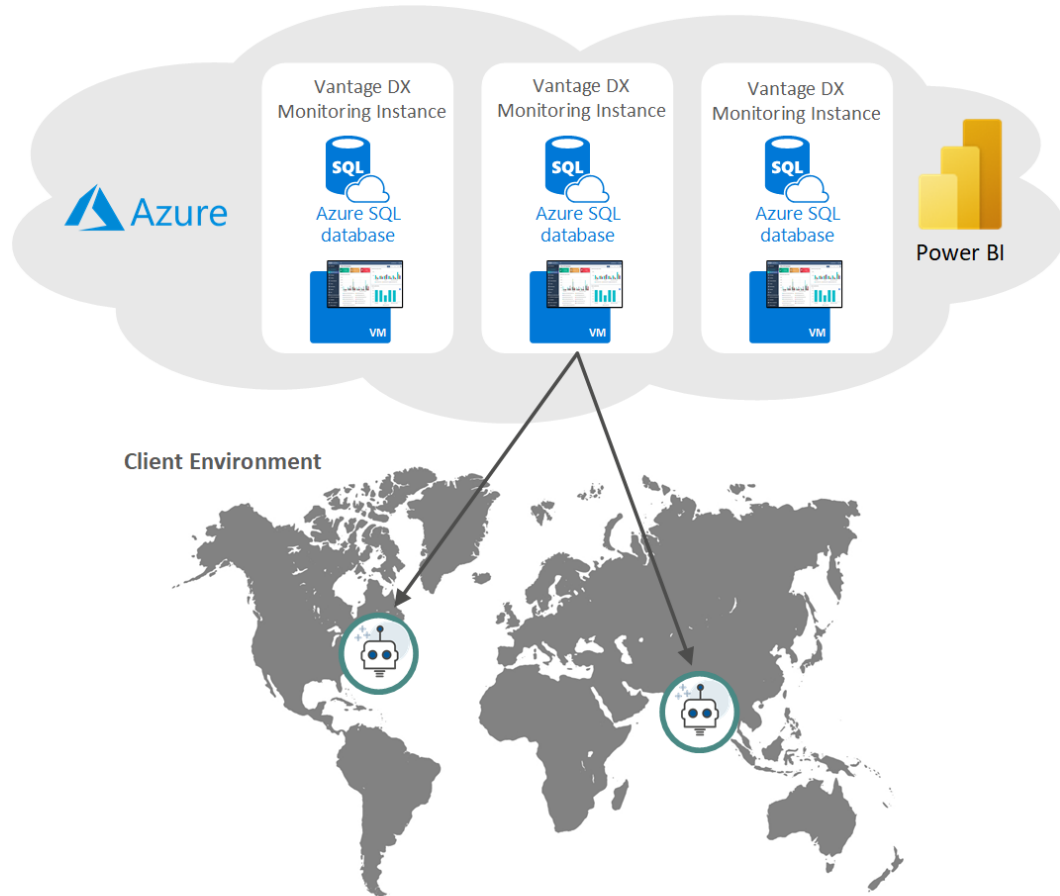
Azure

Vantage DX Monitoring Instance

SQL

Azure SQL database

VM

Vantage DX Monitoring Instance

SQL

Azure SQL database

VM

Vantage DX Monitoring Instance

SQL

Azure SQL database

VM

Power BI

Client Environment